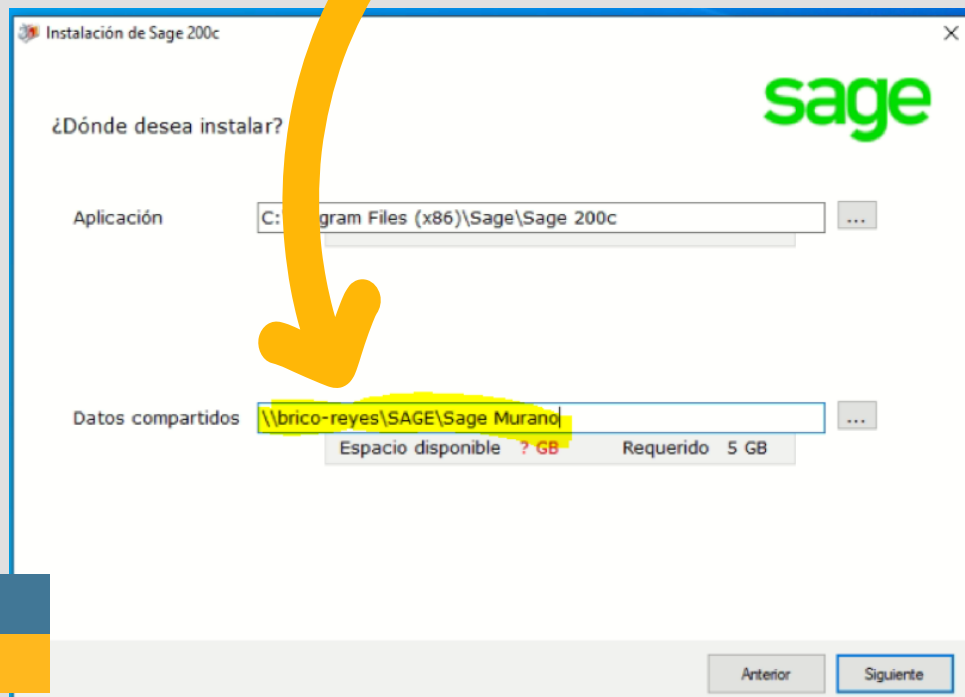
Instalación de Sage 200c

sage

¿Dónde desea instalar?

Aplicación C:\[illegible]gram Files (x86)\Sage\Sage 200c ...

Datos compartidos \\brico-reyes\SAGE\Sage Murano ...

Espacio disponible ? GB Requerido 5 GB

Anterior Siguiente